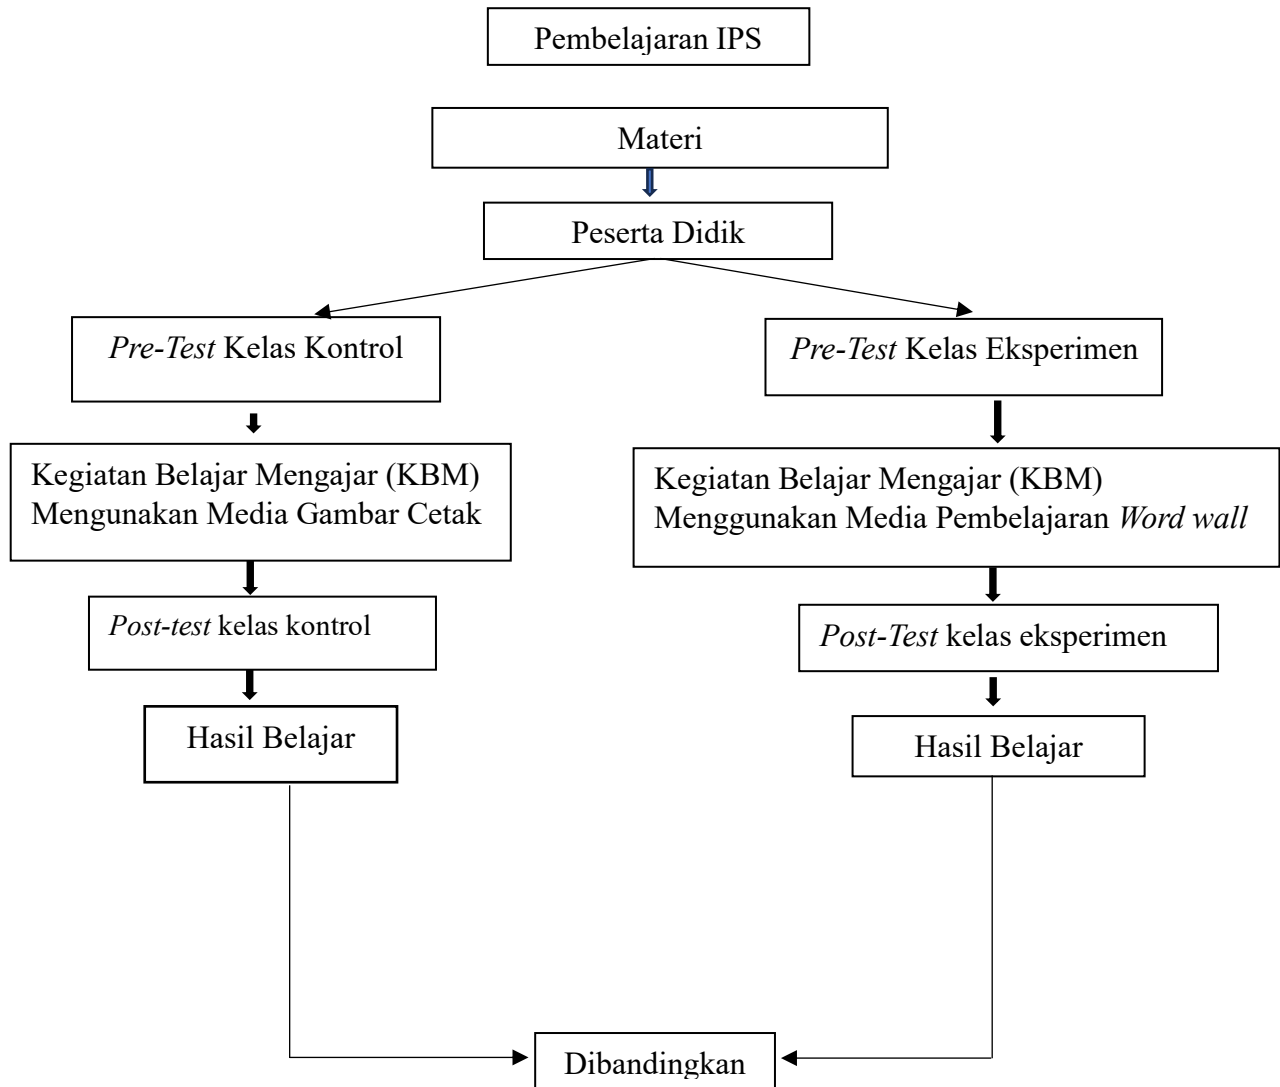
Pembelajaran IPS

Materi

Peserta Didik

Pre-Test Kelas Kontrol

Pre-Test Kelas Eksperimen

Kegiatan Belajar Mengajar (KBM) Mengunakan Media Gambar Cetak

Kegiatan Belajar Mengajar (KBM) Menggunakan Media Pembelajaran Word wall

Post-test kelas kontrol

Post-Test kelas eksperimen

Hasil Belajar

Hasil Belajar

Dibandingkan